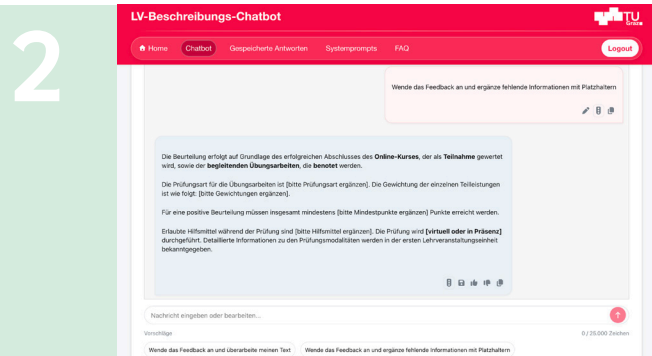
2

LV-Beschreibungs-Chatbot

TU Graz

Home Chatbot Gespeicherte Antworten Systemprompts FAQ Logout

Wende das Feedback an und ergänze fehlende Informationen mit Platzhaltern

Die Beurteilung erfolgt auf Grundlage des erfolgreichen Abschlusses des **Online-Kurses**, der als **Teilnahme** gewertet wird, sowie der **begleitenden Übungsarbeiten**, die **benotet** werden.

Die Prüfungsart für die Übungsarbeiten ist [bitte Prüfungsart ergänzen]. Die Gewichtung der einzelnen Teilleistungen ist wie folgt: [bitte Gewichtungen ergänzen].

Für eine positive Beurteilung müssen insgesamt mindestens [bitte Mindestpunkte ergänzen] Punkte erreicht werden.

Erlaubte Hilfsmittel während der Prüfung sind [bitte Hilfsmittel ergänzen]. Die Prüfung wird **[virtuell oder in Präsenz]** durchgeführt. Detaillierte Informationen zu den Prüfungsmodalitäten werden in der ersten Lehrveranstaltungseinheit bekanntgegeben.

Nachricht eingeben oder bearbeiten...

Vorschläge

0 / 25.000 Zeichen

Wende das Feedback an und überarbeite meinen Text

Wende das Feedback an und ergänze fehlende Informationen mit Platzhaltern